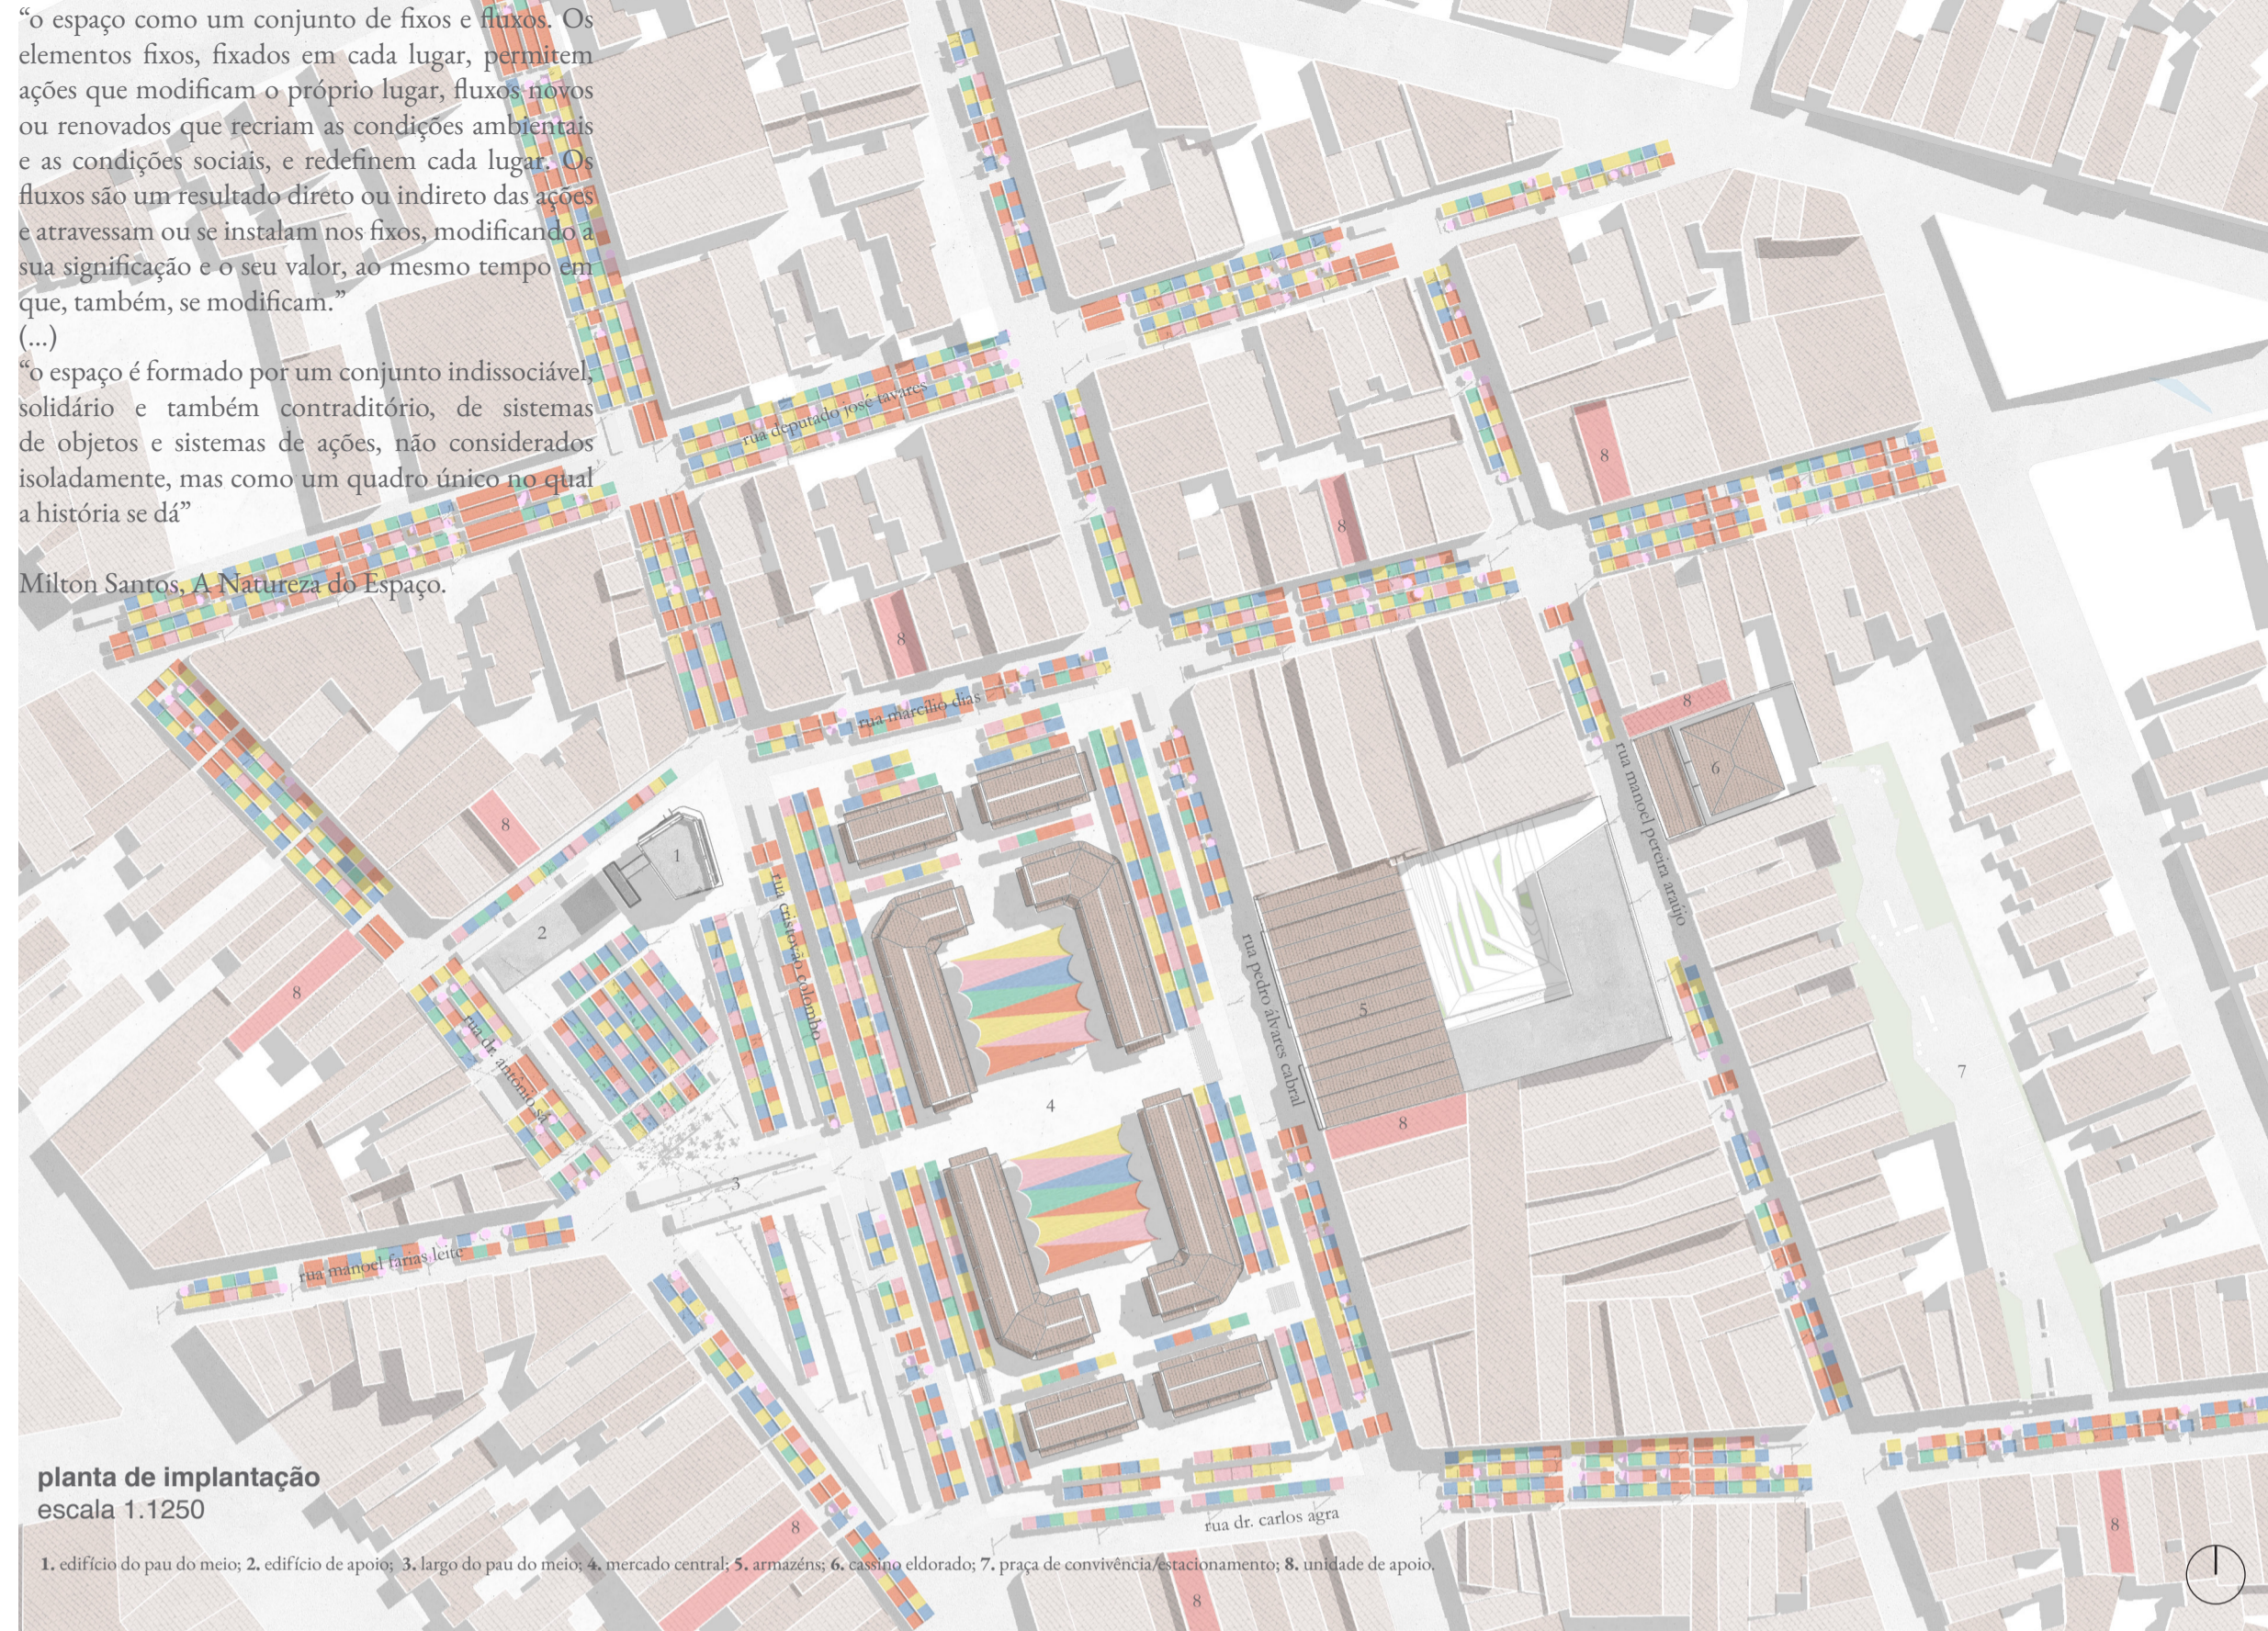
"o espaço como um conjunto de fixos e fluxos. Os elementos fixos, fixados em cada lugar, permitem ações que modificam o próprio lugar, fluxos novos ou renovados que recriam as condições ambientais e as condições sociais, e redefinem cada lugar. Os fluxos são um resultado direto ou indireto das ações e atravessam ou se instalam nos fixos, modificando a sua significação e o seu valor, ao mesmo tempo em que, também, se modificam."
(...)
"o espaço é formado por um conjunto indissociável, solidário e também contraditório, de sistemas de objetos e sistemas de ações, não considerados isoladamente, mas como um quadro único no qual a história se dá"

Milton Santos, A Natureza do Espaço.

rua deputado josé tavares
rua marcílio dias
rua cristóvão colombo
rua pedro álvares cabral
rua manoel pereira araújo
rua dr. antonio ...
rua manoel farias leite
rua dr. carlos agra

1
2
3
4
5
6
7
8
8
8
8
8
8
8
8
8
8

planta de implantação
escala 1.1250

1. edifício do pau do meio; 2. edifício de apoio; 3. largo do pau do meio; 4. mercado central; 5. armazéns; 6. cassino eldorado; 7. praça de convivência/estacionamento; 8. unidade de apoio.